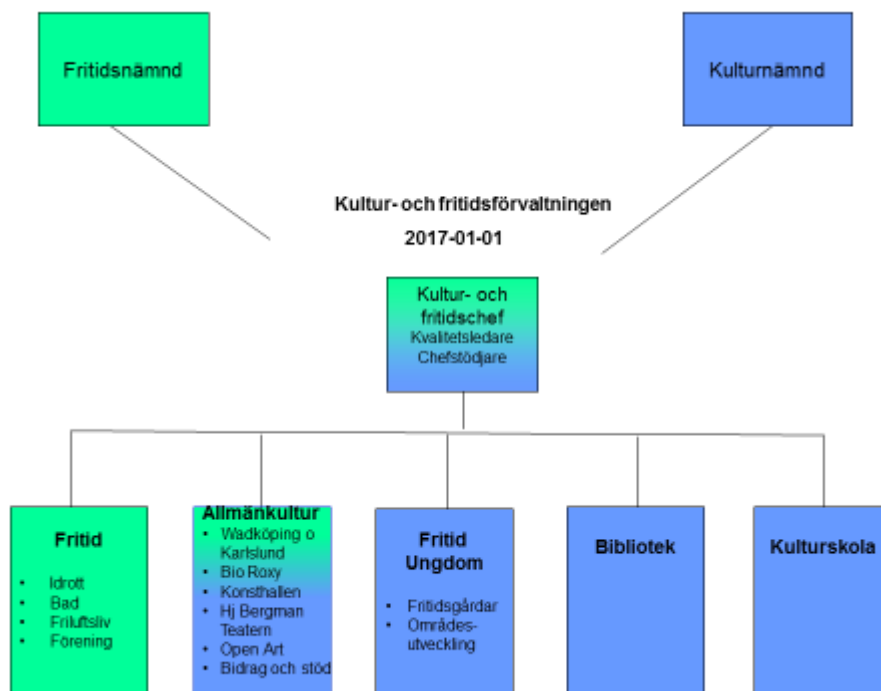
Fritidsnämnd

Kulturnämnd

Kultur- och fritidsförvaltningen

2017-01-01

Kultur- och fritidschef
Kvalitetsledare
Chefstödjare

Fritid
- Idrott
- Bad
- Friluftsliv
- Förening

Allmänkultur
- Wadköping o Karlslund
- Bio Roxy
- Konsthallen
- Hj Bergman Teatern
- Open Art
- Bidrag och stöd

Fritid Ungdom
- Fritidsgårdar
- Områdesutveckling

Bibliotek

Kulturskola